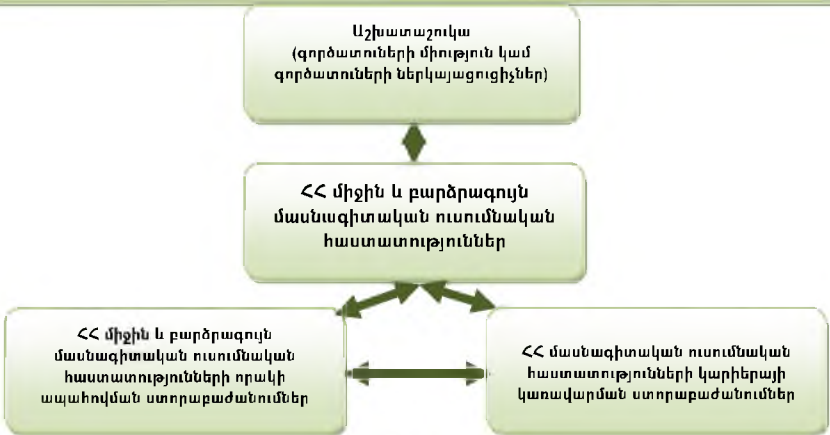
Աշխատաշուկա
(գործատուների միություն կամ գործատուների ներկայացուցիչներ)

ՀՀ միջին և բարձրագույն մասնագիտական ուսումնական հաստատություններ

ՀՀ միջին և բարձրագույն մասնագիտական ուսումնական հաստատությունների որակի ապահովման ստորաբաժանումներ

ՀՀ մասնագիտական ուսումնական հաստատությունների կարիերայի կառավարման ստորաբաժանումներ